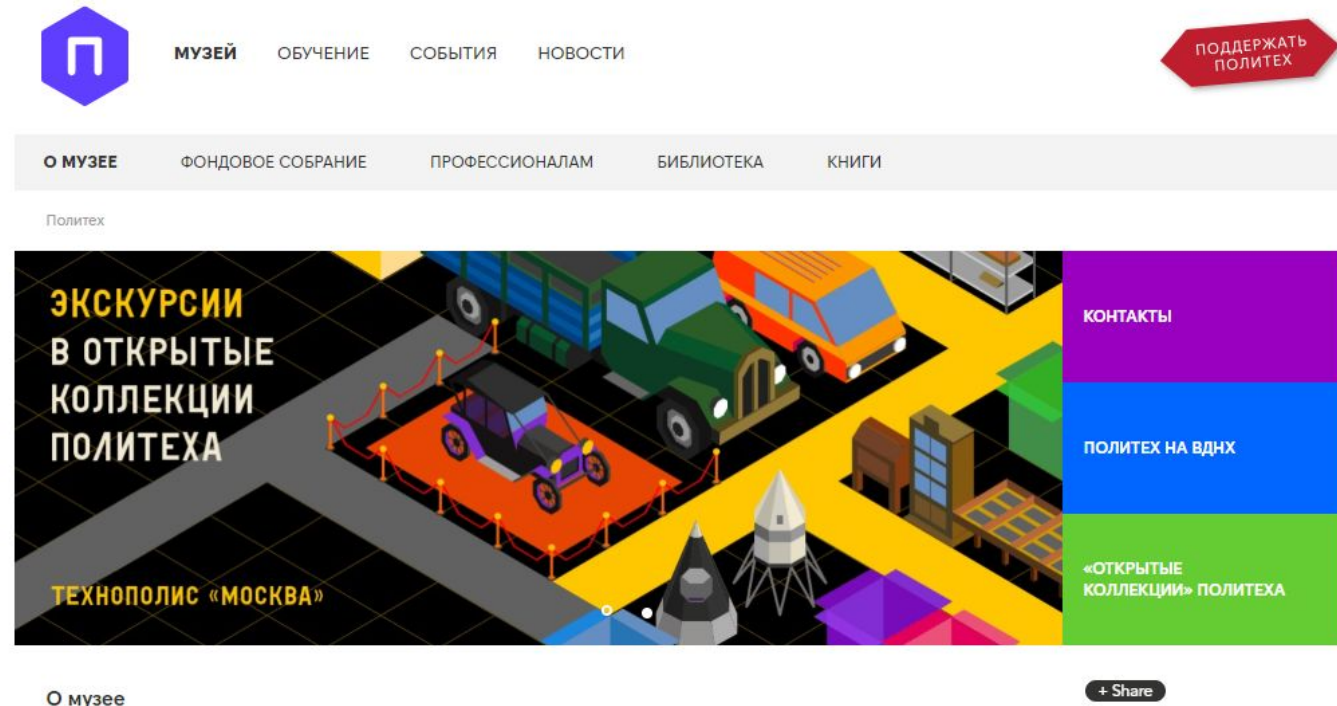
МУЗЕЙ ОБУЧЕНИЕ СОБЫТИЯ НОВОСТИ

ПОДДЕРЖАТЬ ПОЛИТЕХ

О МУЗЕЕ ФОНДОВОЕ СОБРАНИЕ ПРОФЕССИОНАЛАМ БИБЛИОТЕКА КНИГИ

Политех

ЭКСКУРСИИ В ОТКРЫТЫЕ КОЛЛЕКЦИИ ПОЛИТЕХА

ТЕХНОПОЛИС «МОСКВА»

КОНТАКТЫ

ПОЛИТЕХ НА ВДНХ

«ОТКРЫТЫЕ КОЛЛЕКЦИИ» ПОЛИТЕХА

О музее

+ Share